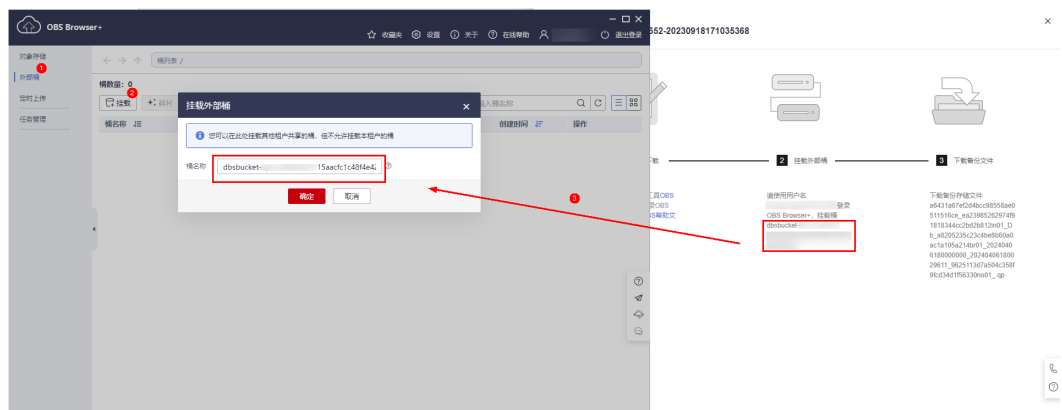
OBS Browser+

收藏夹 设置 关于 在线帮助 退出登录

对象存储
1
外部桶
2
定时上传
任务管理

桶列表 /

桶数量：0

挂载

桶名称

创建时间

操作

挂载外部桶

您可以在此处挂载其他租户共享的桶，但不允许挂载本租户的桶

桶名称 dbsbucket-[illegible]15aacfc1c48f4e4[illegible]

确定 取消

3

652-20230918171035368

2 挂载外部桶

3 下载备份文件

载

工具OBS
录OBS
S帮助文

请使用用户名 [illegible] 登录 OBS Browser+，挂载桶 dbsbucket-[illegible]

下载备份存储文件
a6431a67ef2d4bcc98558ae0511516ce_ea2398526297 4f91818344cc2bd2b812m01_Db_a8205235c23c4be8b60a0ac1a105a214br01_20240406180000000_20240406180029611_9625113d7a504c358f9fcd34d1f56330no01_.qp